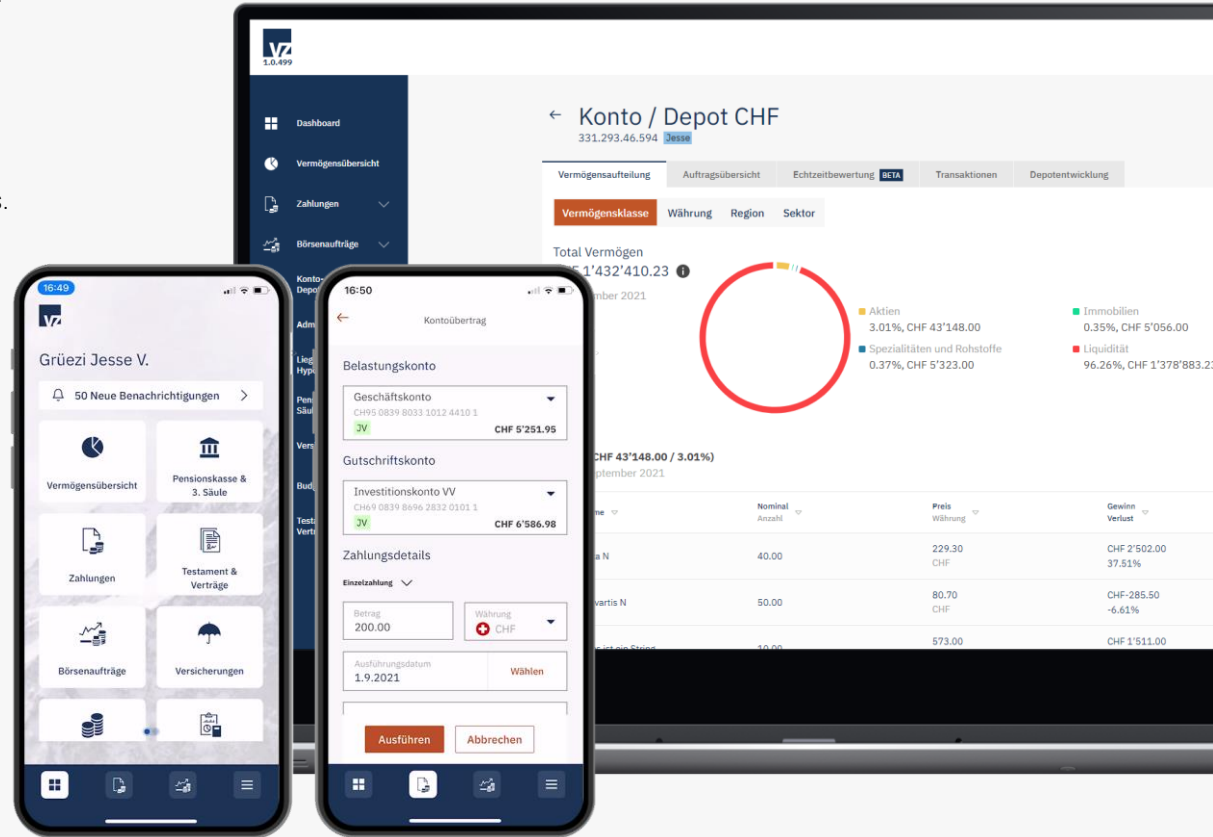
s.

VZ
1.0.499

Dashboard
Vermögensübersicht
Zahlungen
Börsenaufträge
Konto- Depo
Adm
Lieg Hyp
Pen Säul
Vers
Bud
Testa Vertr

← Konto / Depot CHF
331.293.46.594 Jesse

Vermögensaufteilung | Auftragsübersicht | Echtzeitbewertung BETA | Transaktionen | Depotentwicklung

Vermögensklasse | Währung | Region | Sektor

Total Vermögen
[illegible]F 1'432'410.23
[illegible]mber 2021

Aktien
3.01%, CHF 43'148.00
Immobilien
0.35%, CHF 5'056.00
Spezialitäten und Rohstoffe
0.37%, CHF 5'323.00
Liquidität
96.26%, CHF 1'378'883.2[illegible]

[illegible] (CHF 43'148.00 / 3.01%)
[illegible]eptember 2021

| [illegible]me | Nominal Anzahl | Preis Währung | Gewinn Verlust |
|---|---|---|---|
| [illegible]a N | 40.00 | 229.30 CHF | CHF 2'502.00 37.51% |
| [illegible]vartis N | 50.00 | 80.70 CHF | CHF-285.50 -6.61% |
| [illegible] | 10.00 | 573.00 | CHF 1'511.00 |

16:49
VZ
Grüezi Jesse V.
50 Neue Benachrichtigungen
Vermögensübersicht
Pensionskasse & 3. Säule
Zahlungen
Testament & Verträge
Börsenaufträge
Versicherungen

16:50
Kontoübertrag
Belastungskonto
Geschäftskonto
CH95 0839 8033 1012 4410 1
JV CHF 5'251.95
Gutschriftskonto
Investitionskonto VV
CH69 0839 8696 2832 0101 1
JV CHF 6'586.98
Zahlungsdetails
Einzelzahlung
Betrag
200.00
Währung
CHF
Ausführungsdatum
1.9.2021
Wählen
Ausführen
Abbrechen